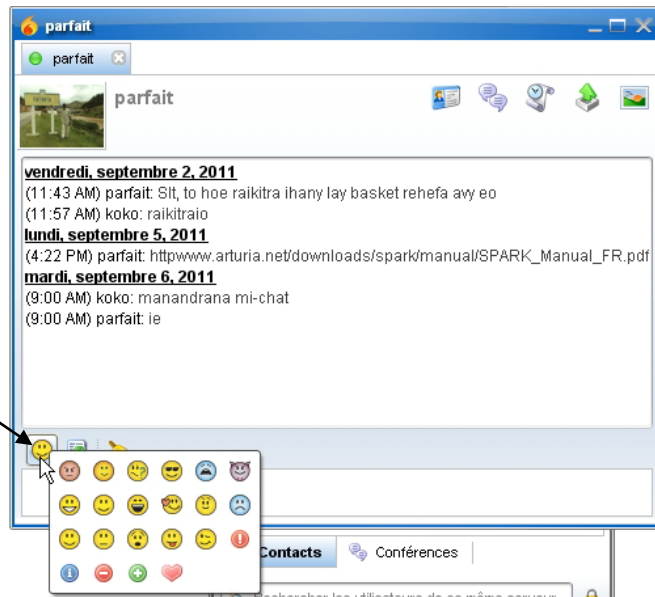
parfait

parfait

parfait

vendredi, septembre 2, 2011
(11:43 AM) parfait: Slt, to hoe raikitra ihany lay basket rehefa avy eo
(11:57 AM) koko: raikitraio
lundi, septembre 5, 2011
(4:22 PM) parfait: httpwww.arturia.net/downloads/spark/manual/SPARK_Manual_FR.pdf
mardi, septembre 6, 2011
(9:00 AM) koko: manandrana mi-chat
(9:00 AM) parfait: ie

Contacts
Conférences
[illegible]